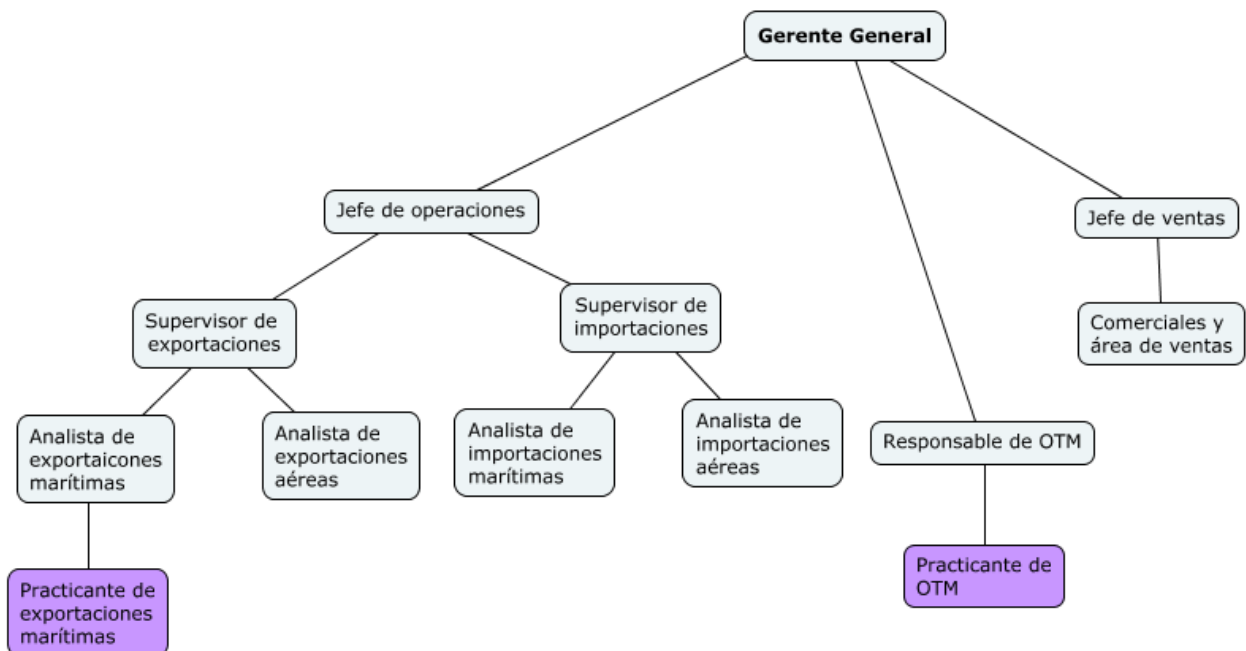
Gerente General

Jefe de operaciones

Jefe de ventas

Comerciales y área de ventas

Supervisor de exportaciones

Supervisor de importaciones

Analista de exportaicones marítimas

Analista de exportaciones aéreas

Analista de importaciones marítimas

Analista de importaciones aéreas

Responsable de OTM

Practicante de exportaciones marítimas

Practicante de OTM